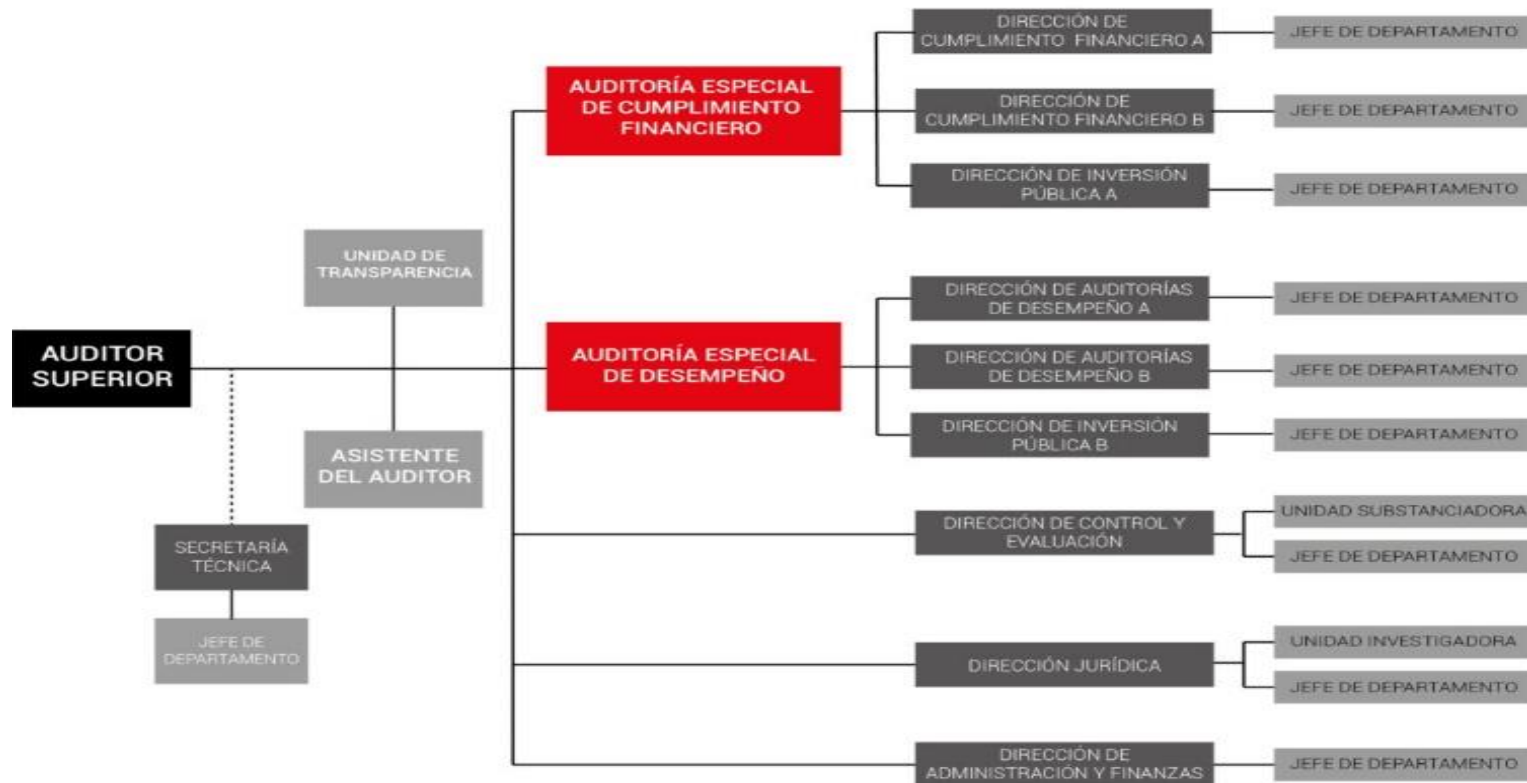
AUDITOR SUPERIOR

UNIDAD DE TRANSPARENCIA

ASISTENTE DEL AUDITOR

SECRETARÍA TÉCNICA

JEFE DE DEPARTAMENTO

AUDITORÍA ESPECIAL DE CUMPLIMIENTO FINANCIERO

DIRECCIÓN DE CUMPLIMIENTO FINANCIERO A

JEFE DE DEPARTAMENTO

DIRECCIÓN DE CUMPLIMIENTO FINANCIERO B

JEFE DE DEPARTAMENTO

DIRECCIÓN DE INVERSIÓN PÚBLICA A

JEFE DE DEPARTAMENTO

AUDITORÍA ESPECIAL DE DESEMPEÑO

DIRECCIÓN DE AUDITORÍAS DE DESEMPEÑO A

JEFE DE DEPARTAMENTO

DIRECCIÓN DE AUDITORÍAS DE DESEMPEÑO B

JEFE DE DEPARTAMENTO

DIRECCIÓN DE INVERSIÓN PÚBLICA B

JEFE DE DEPARTAMENTO

DIRECCIÓN DE CONTROL Y EVALUACIÓN

UNIDAD SUBSTANCIADORA

JEFE DE DEPARTAMENTO

DIRECCIÓN JURÍDICA

UNIDAD INVESTIGADORA

JEFE DE DEPARTAMENTO

DIRECCIÓN DE ADMINISTRACIÓN Y FINANZAS

JEFE DE DEPARTAMENTO